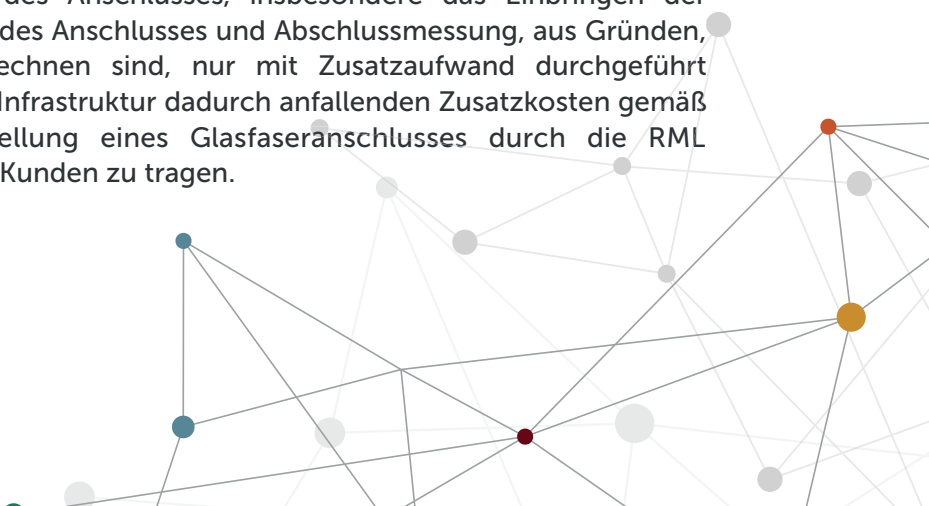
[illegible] des Anschlusses, insbesondere das Einbringen der des Anschlusses und Abschlussmessung, aus Gründen, echnen sind, nur mit Zusatzaufwand durchgeführt Infrastruktur dadurch anfallenden Zusatzkosten gemäß ellung eines Glasfaseranschlusses durch die RML Kunden zu tragen.